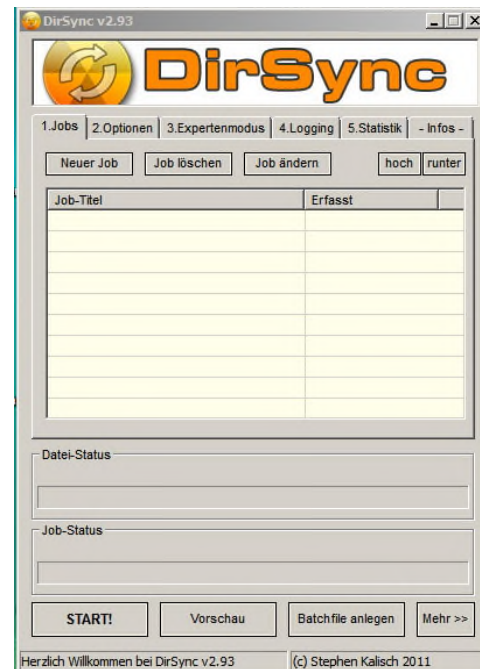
DirSync v2.93

DirSync

1.Jobs | 2.Optionen | 3.Expertenmodus | 4.Logging | 5.Statistik | - Infos -

Neuer Job | Job löschen | Job ändern | hoch | runter

| Job-Titel | Erfasst |
|---|---|
| | |

Datei-Status

Job-Status

START! | Vorschau | Batchfile anlegen | Mehr >>

Herzlich Willkommen bei DirSync v2.93 | (c) Stephen Kalisch 2011